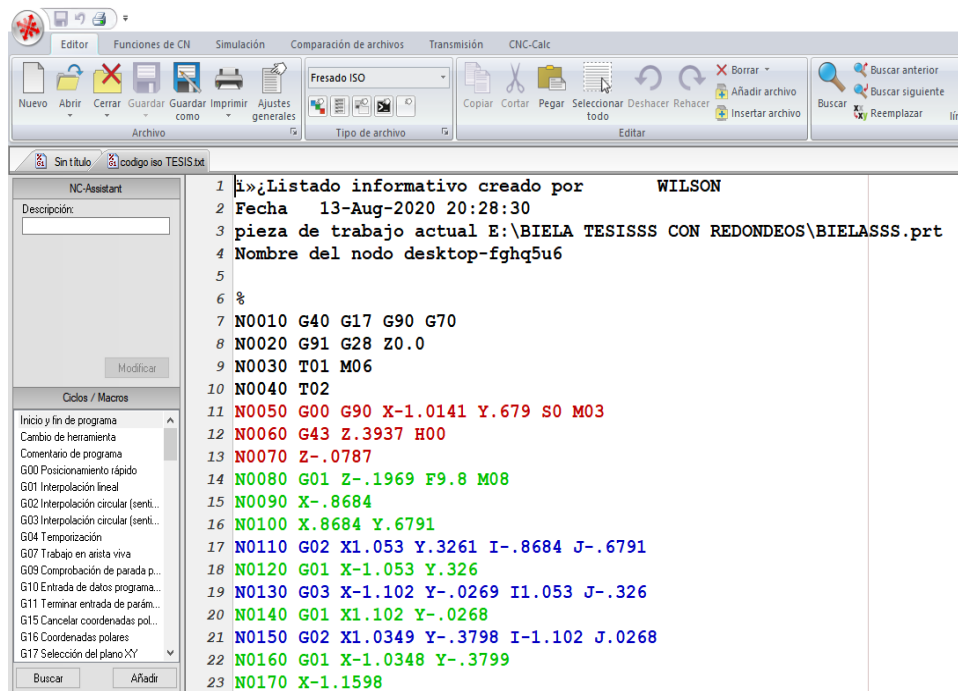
Editor Funciones de CN Simulación Comparación de archivos Transmisión CNC-Calc

Nuevo Abrir Cerrar Guardar Guardar como Imprimir Ajustes generales
Archivo

Fresado ISO
Tipo de archivo

Copiar Cortar Pegar Seleccionar todo Deshacer Rehacer Borrar Añadir archivo Insertar archivo
Editar

Buscar Buscar anterior Buscar siguiente Reemplazar

Sin título codigo iso TESIS.txt

NC-Assistant
Descripción:
Modificar

Ciclos / Macros
Inicio y fin de programa
Cambio de herramienta
Comentario de programa
G00 Posicionamiento rápido
G01 Interpolación lineal
G02 Interpolación circular (senti...
G03 Interpolación circular (senti...
G04 Temporización
G07 Trabajo en arista viva
G09 Comprobación de parada p...
G10 Entrada de datos programa...
G11 Terminar entrada de parám...
G15 Cancelar coordenadas pol...
G16 Coordenadas polares
G17 Selección del plano XY
Buscar Añadir

1 ï»¿Listado informativo creado por WILSON
2 Fecha 13-Aug-2020 20:28:30
3 pieza de trabajo actual E:\BIELA TESISSS CON REDONDEOS\BIELASSS.prt
4 Nombre del nodo desktop-fghq5u6
5
6 %
7 N0010 G40 G17 G90 G70
8 N0020 G91 G28 Z0.0
9 N0030 T01 M06
10 N0040 T02
11 N0050 G00 G90 X-1.0141 Y.679 S0 M03
12 N0060 G43 Z.3937 H00
13 N0070 Z-.0787
14 N0080 G01 Z-.1969 F9.8 M08
15 N0090 X-.8684
16 N0100 X.8684 Y.6791
17 N0110 G02 X1.053 Y.3261 I-.8684 J-.6791
18 N0120 G01 X-1.053 Y.326
19 N0130 G03 X-1.102 Y-.0269 I1.053 J-.326
20 N0140 G01 X1.102 Y-.0268
21 N0150 G02 X1.0349 Y-.3798 I-1.102 J.0268
22 N0160 G01 X-1.0348 Y-.3799
23 N0170 X-1.1598